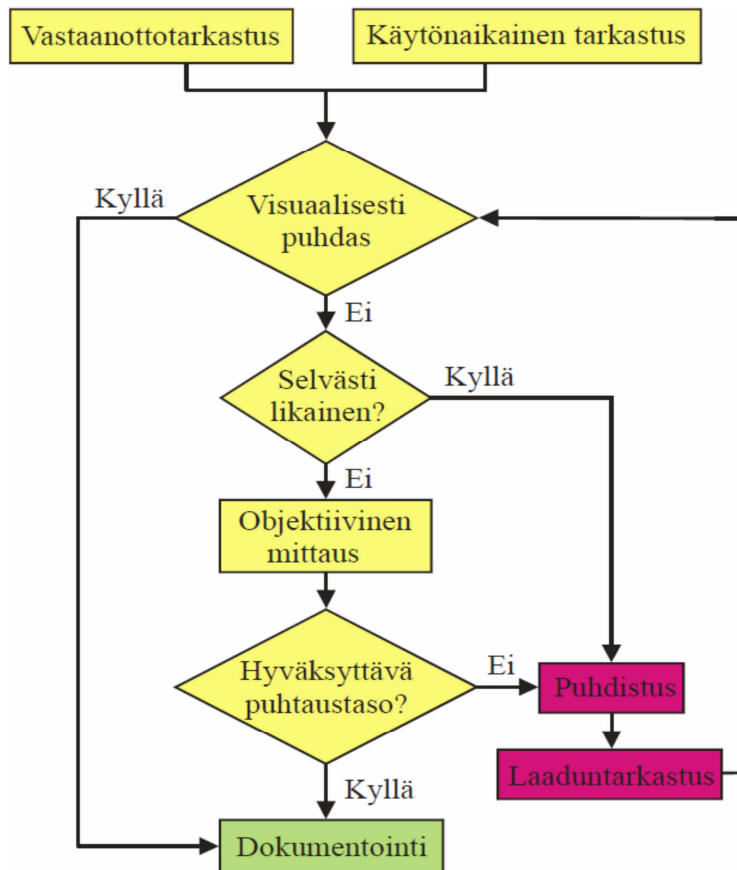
Vastaanottotarkastus

Käytönaikainen tarkastus

Kyllä

Visuaalisesti puhdas

Ei

Selvästi likainen?

Kyllä

Ei

Objektiivinen mittaus

Hyväksyttävä puhtaustaso?

Ei

Puhdistus

Laaduntarkastus

Kyllä

Dokumentointi